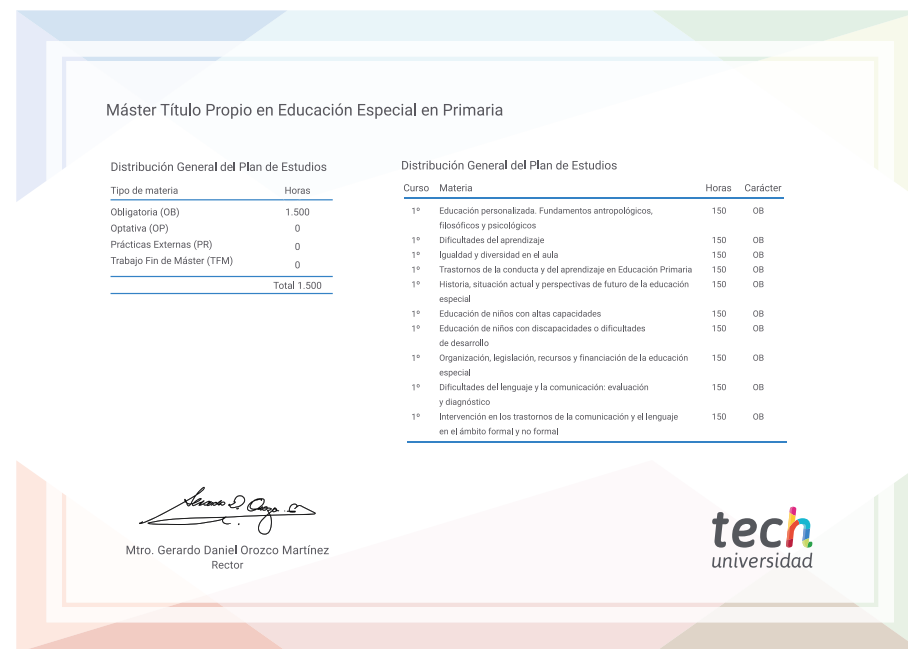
Máster Título Propio en Educación Especial en Primaria

Distribución General del Plan de Estudios

| Tipo de materia | Horas |
|---|---|
| Obligatoria (OB) | 1.500 |
| Optativa (OP) | 0 |
| Prácticas Externas (PR) | 0 |
| Trabajo Fin de Máster (TFM) | 0 |
| | Total 1.500 |

Distribución General del Plan de Estudios

| Curso | Materia | Horas | Carácter |
|---|---|---|---|
| 1º | Educación personalizada. Fundamentos antropológicos, filosóficos y psicológicos | 150 | OB |
| 1º | Dificultades del aprendizaje | 150 | OB |
| 1º | Igualdad y diversidad en el aula | 150 | OB |
| 1º | Trastornos de la conducta y del aprendizaje en Educación Primaria | 150 | OB |
| 1º | Historia, situación actual y perspectivas de futuro de la educación especial | 150 | OB |
| 1º | Educación de niños con altas capacidades | 150 | OB |
| 1º | Educación de niños con discapacidades o dificultades de desarrollo | 150 | OB |
| 1º | Organización, legislación, recursos y financiación de la educación especial | 150 | OB |
| 1º | Dificultades del lenguaje y la comunicación: evaluación y diagnóstico | 150 | OB |
| 1º | Intervención en los trastornos de la comunicación y el lenguaje en el ámbito formal y no formal | 150 | OB |

Mtro. Gerardo Daniel Orozco Martínez
Rector

tech
universidad